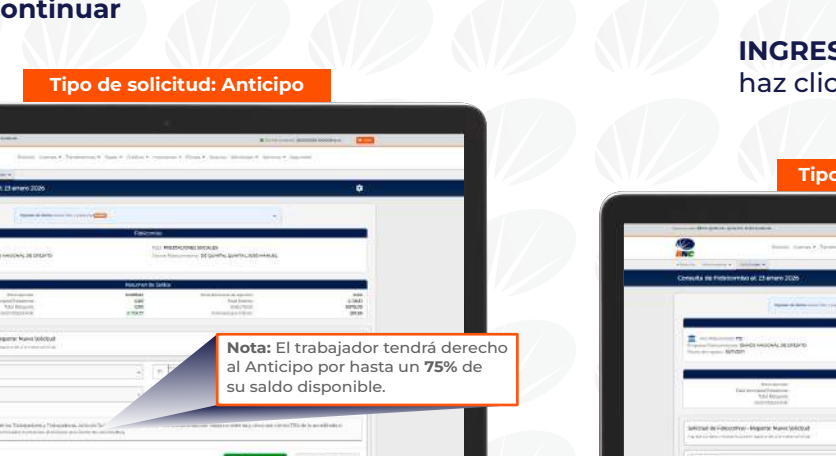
ontinuar

Tipo de solicitud: Anticipo

al: 23 enero 2026

Fideicomiso

Resumen de Saldos

Nota: El trabajador tendrá derecho al Anticipo por hasta un **75%** de su saldo disponible.

INGRES
haz clic

Tipo

Consulta de Fideicomiso al: 23 enero 2026

BNC